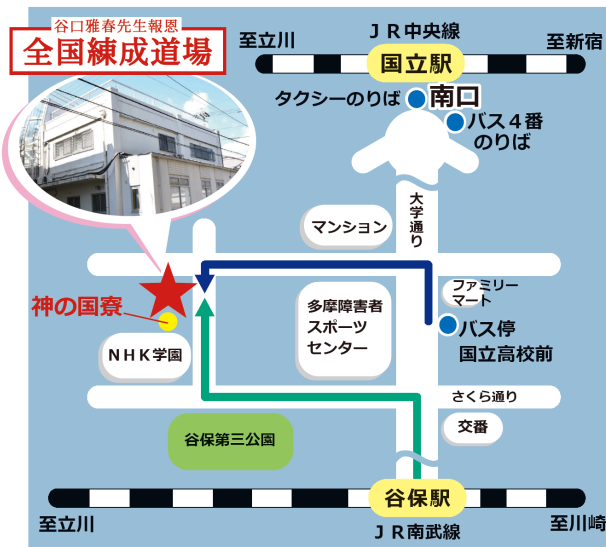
谷口雅春先生報恩
全国練成道場

至立川
ＪＲ中央線
至新宿
国立駅
タクシーのりば
南口
バス４番
のりば
大学通り
マンション
ファミリーマート
神の国寮
多摩障害者スポーツセンター
バス停
国立高校前
ＮＨＫ学園
さくら通り
谷保第三公園
交番
谷保駅
至立川
ＪＲ南武線
至川崎